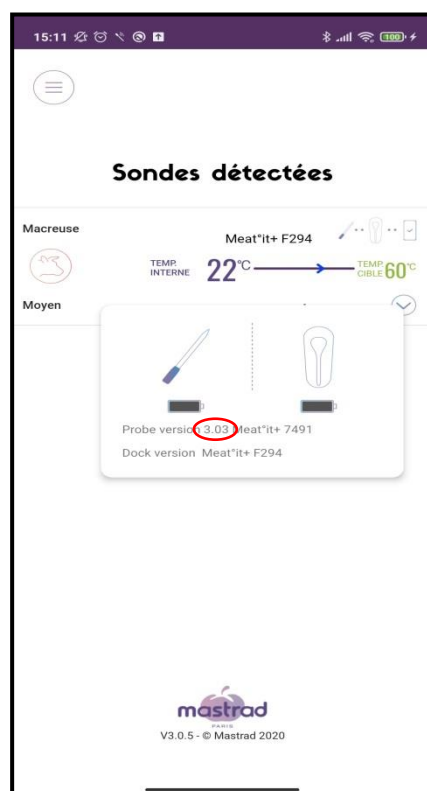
15:11

100

Sondes détectées

Macreuse

Meat°it+ F294

TEMP. INTERNE 22°C

TEMP. CIBLE 60°C

Moyen

Probe version 3.03 Meat°it+ 7491

Dock version Meat°it+ F294

mastrad
PARIS

V3.0.5 - © Mastrad 2020